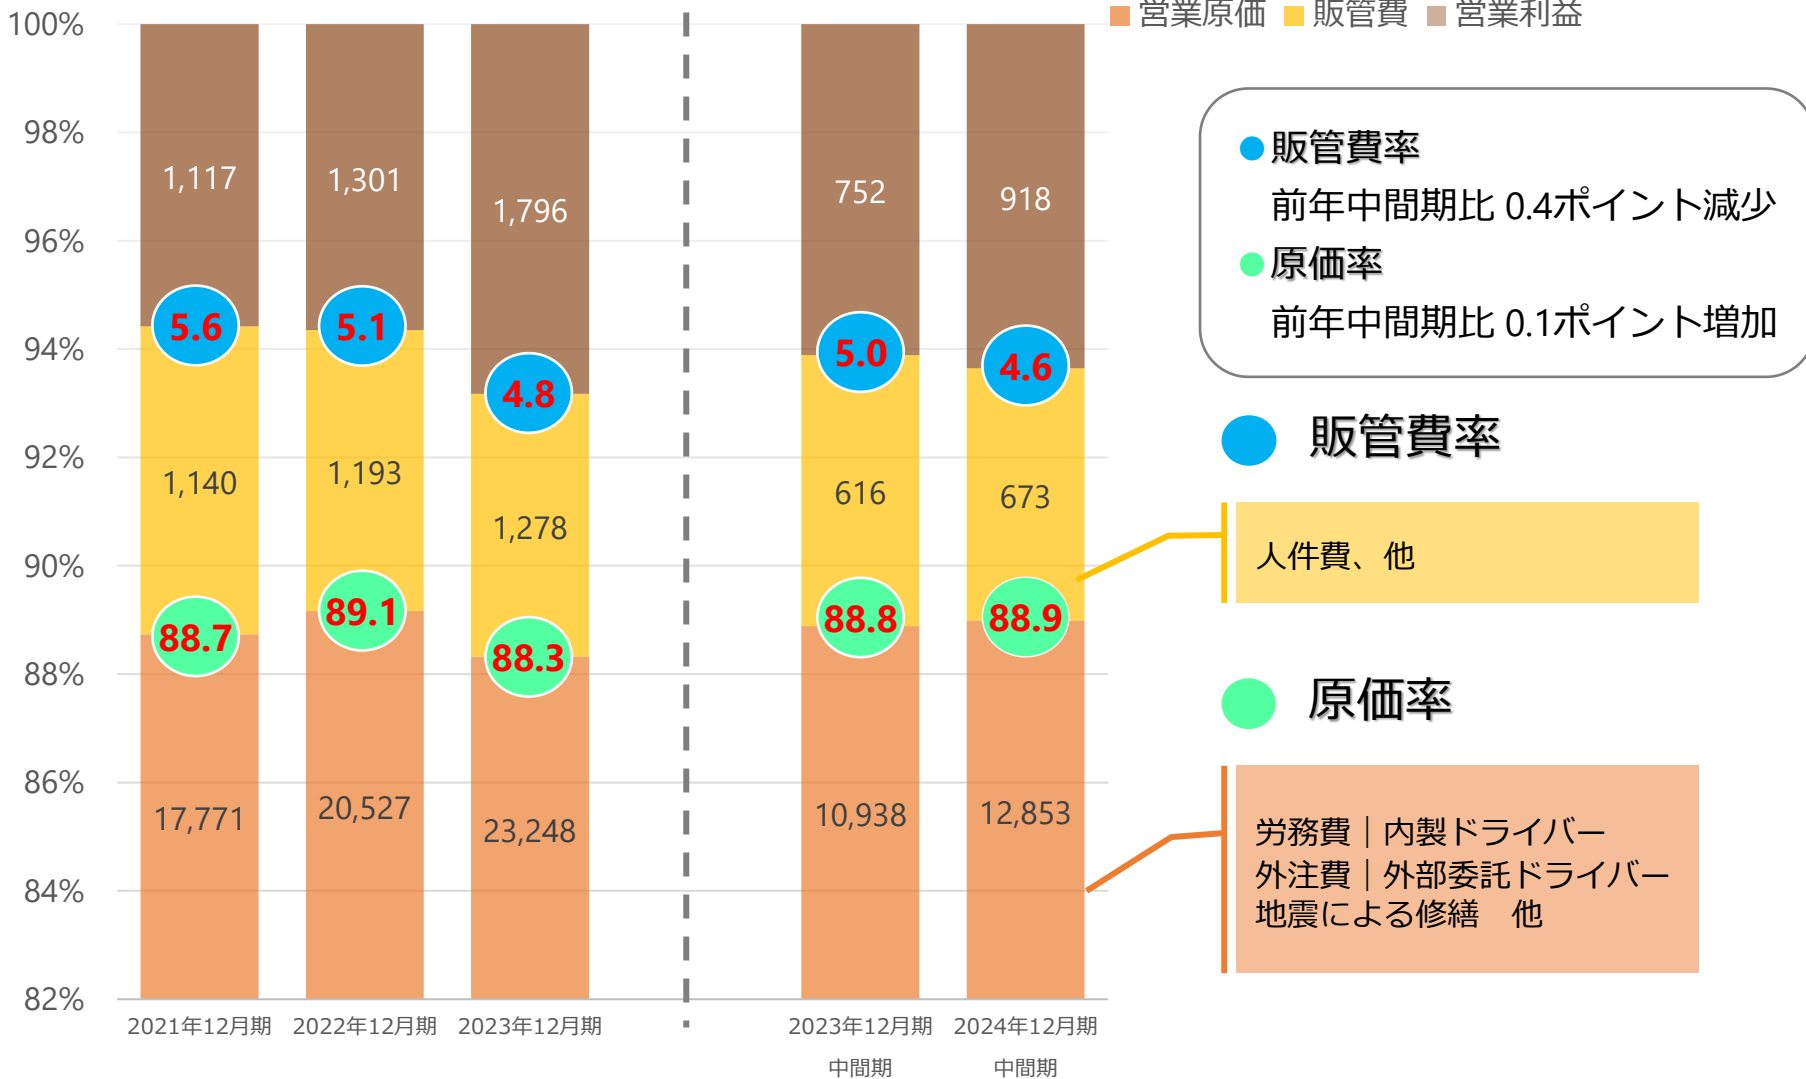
営業原価　販管費　営業利益

100%
98%
96%
94%
92%
90%
88%
86%
84%
82%

1,117
1,301
1,796
752
918

5.6
5.1
4.8
5.0
4.6

1,140
1,193
1,278
616
673

88.7
89.1
88.3
88.8
88.9

17,771
20,527
23,248
10,938
12,853

2021年12月期　2022年12月期　2023年12月期　2023年12月期 中間期　2024年12月期 中間期

●販管費率
前年中間期比 0.4ポイント減少
●原価率
前年中間期比 0.1ポイント増加

販管費率

人件費、他

原価率

労務費｜内製ドライバー
外注費｜外部委託ドライバー
地震による修繕　他